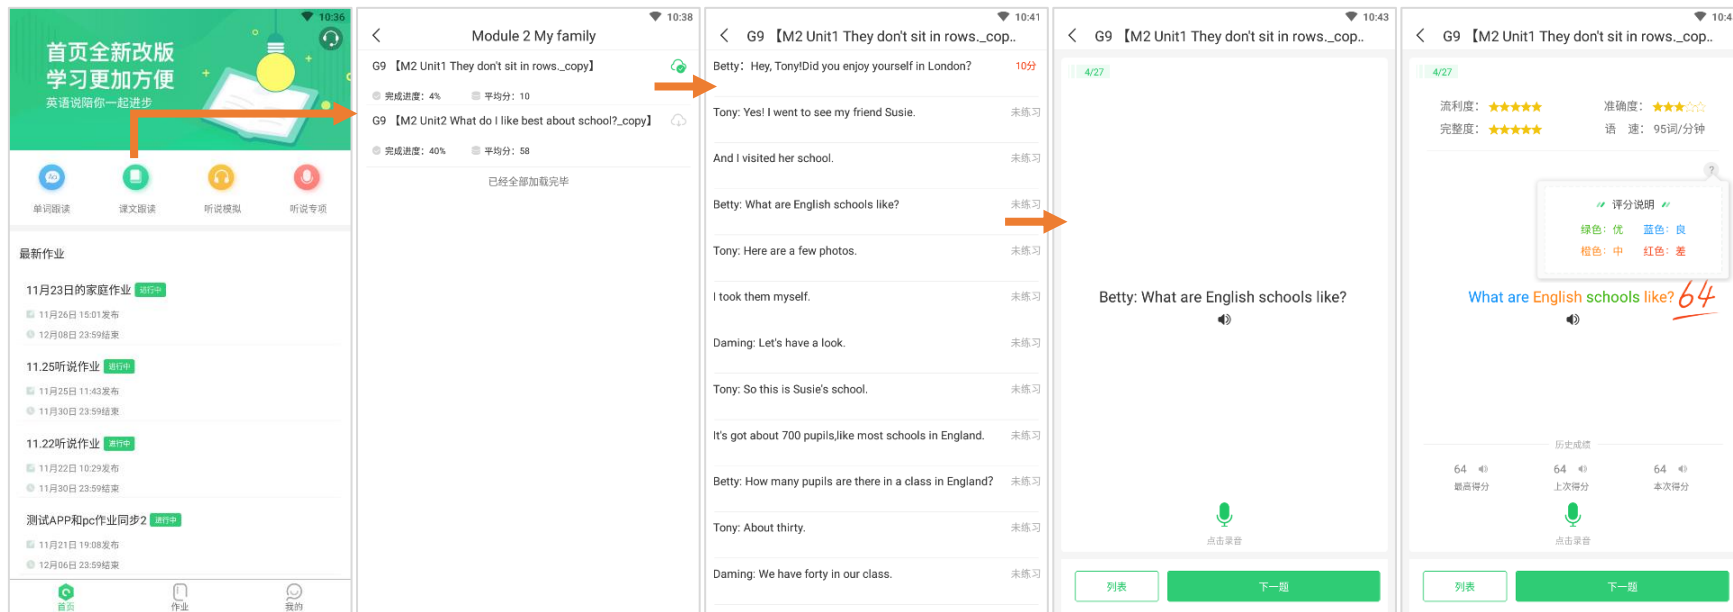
10:36

首页全新改版
学习更加方便
英语说陪你一起进步

单词跟读
课文跟读
听说模拟
听说专项

最新作业

11月23日的家庭作业 进行中
11月26日 15:01发布
12月08日 23:59结束

11.25听说作业 进行中
11月25日 11:43发布
11月30日 23:59结束

11.22听说作业 进行中
11月22日 10:29发布
11月30日 23:59结束

测试APP和pc作业同步2 进行中
11月21日 19:08发布
12月06日 23:59结束

首页
作业
我的

10:38

Module 2 My family

G9 【M2 Unit1 They don't sit in rows._copy】
完成进度：4%
平均分：10

G9 【M2 Unit2 What do I like best about school?_copy】
完成进度：40%
平均分：58

已经全部加载完毕

10:41

G9 【M2 Unit1 They don't sit in rows._cop..

Betty：Hey, Tony!Did you enjoy yourself in London? 10分

Tony: Yes! I went to see my friend Susie. 未练习

And I visited her school. 未练习

Betty: What are English schools like? 未练习

Tony: Here are a few photos. 未练习

I took them myself. 未练习

Daming: Let's have a look. 未练习

Tony: So this is Susie's school. 未练习

It's got about 700 pupils,like most schools in England. 未练习

Betty: How many pupils are there in a class in England? 未练习

Tony: About thirty. 未练习

Daming: We have forty in our class. 未练习

10:43

G9 【M2 Unit1 They don't sit in rows._cop..

4/27

Betty: What are English schools like?

点击录音

列表
下一题

10:4

G9 【M2 Unit1 They don't sit in rows._cop..

4/27

流利度：
准确度：
完整度：
语 速：95词/分钟

评分说明
绿色：优
蓝色：良
橙色：中
红色：差

What are English schools like? 64

历史成绩
64
最高得分
64
上次得分
64
本次得分

点击录音

列表
下一题